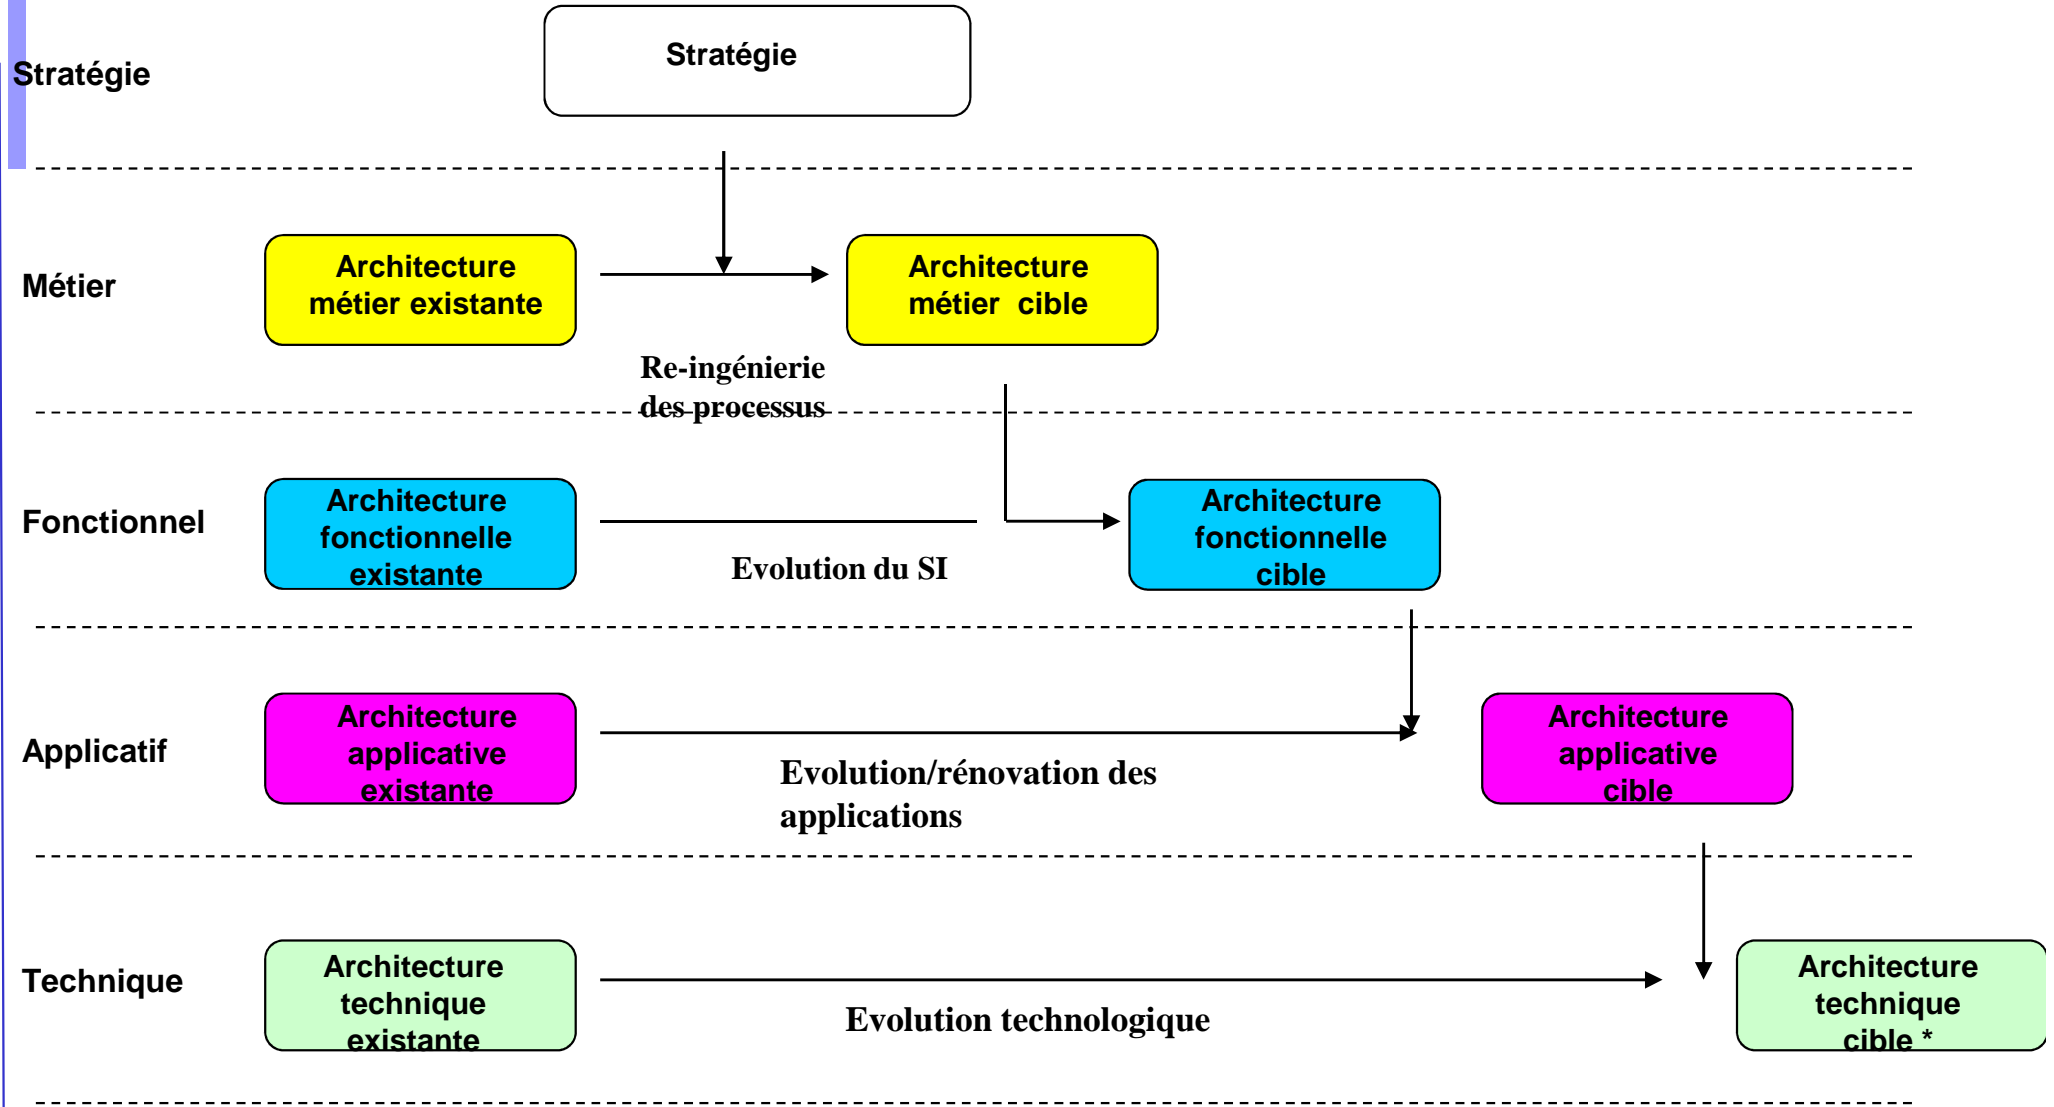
Stratégie

Stratégie

Métier

Architecture métier existante

Architecture métier cible

Re-ingénierie des processus

Fonctionnel

Architecture fonctionnelle existante

Evolution du SI

Architecture fonctionnelle cible

Applicatif

Architecture applicative existante

Evolution/rénovation des applications

Architecture applicative cible

Technique

Architecture technique existante

Evolution technologique

Architecture technique cible *